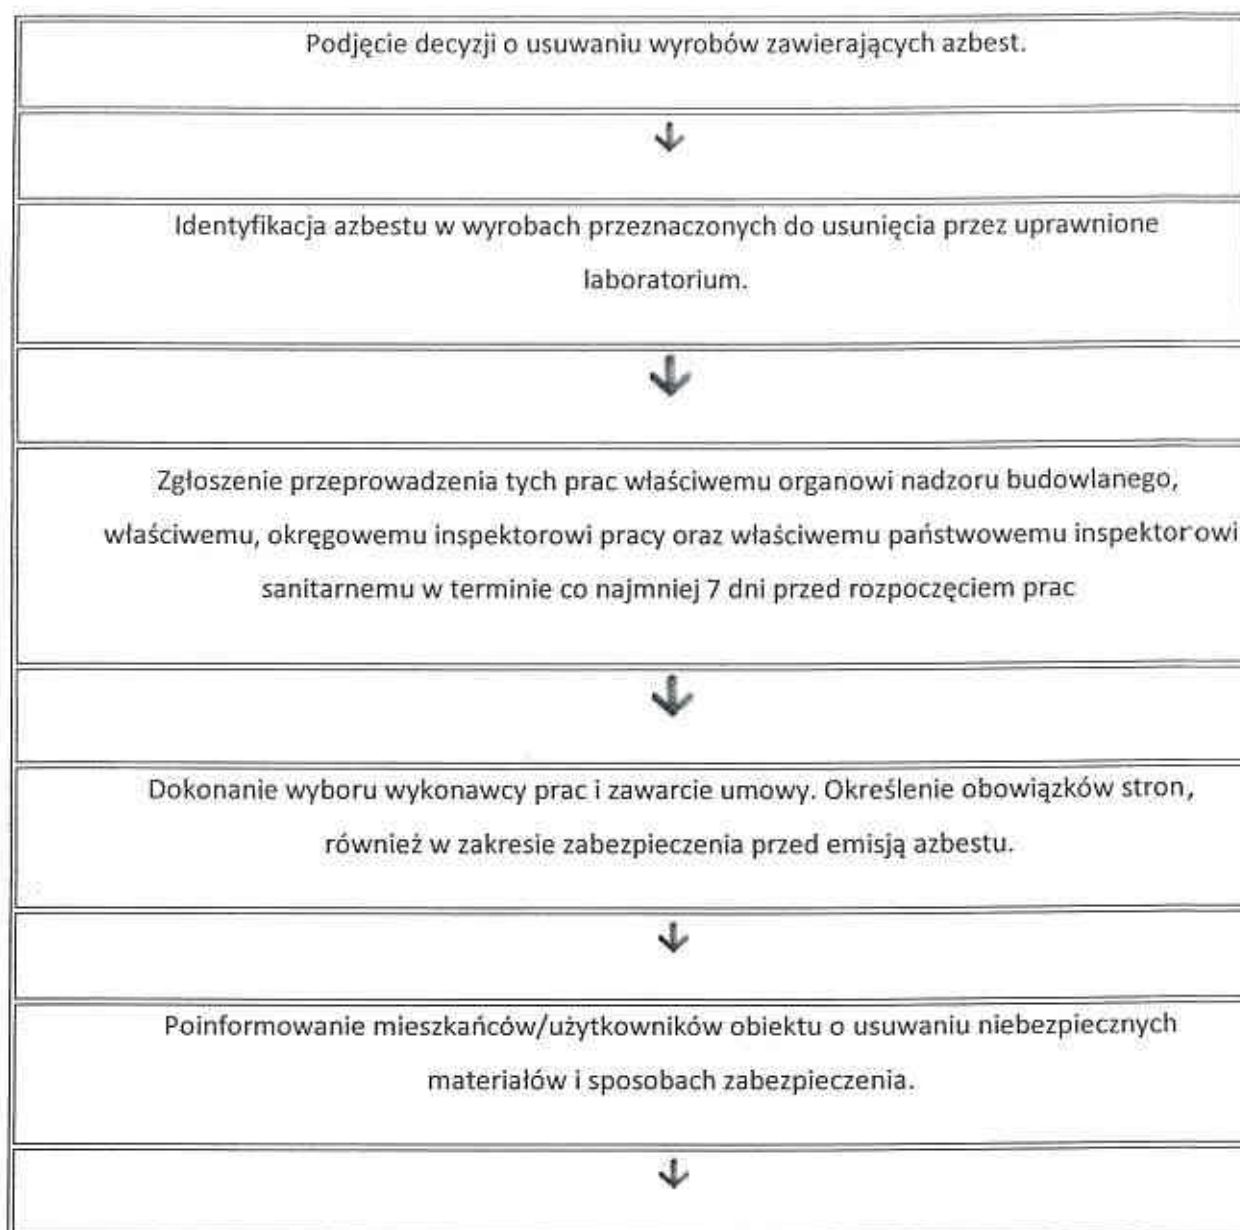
Podjęcie decyzji o usuwaniu wyrobów zawierających azbest.

↓

Identyfikacja azbestu w wyrobach przeznaczonych do usunięcia przez uprawnione laboratorium.

↓

Zgłoszenie przeprowadzenia tych prac właściwemu organowi nadzoru budowlanego, właściwemu, okręgowemu inspektorowi pracy oraz właściwemu państwowemu inspektorowi sanitarnemu w terminie co najmniej 7 dni przed rozpoczęciem prac

↓

Dokonanie wyboru wykonawcy prac i zawarcie umowy. Określenie obowiązków stron, również w zakresie zabezpieczenia przed emisją azbestu.

↓

Poinformowanie mieszkańców/użytkowników obiektu o usuwaniu niebezpiecznych materiałów i sposobach zabezpieczenia.

↓